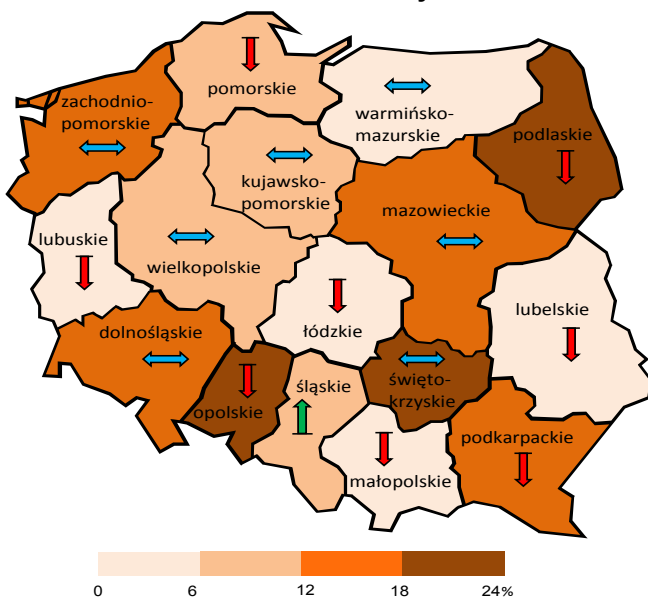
zachodniopomorskie

pomorskie

warmińsko-mazurskie

podlaskie

kujawsko-pomorskie

mazowieckie

lubuskie

wielkopolskie

łódzkie

lubelskie

dolnośląskie

opolskie

śląskie

świętokrzyskie

podkarpackie

małopolskie

0 6 12 18 24%